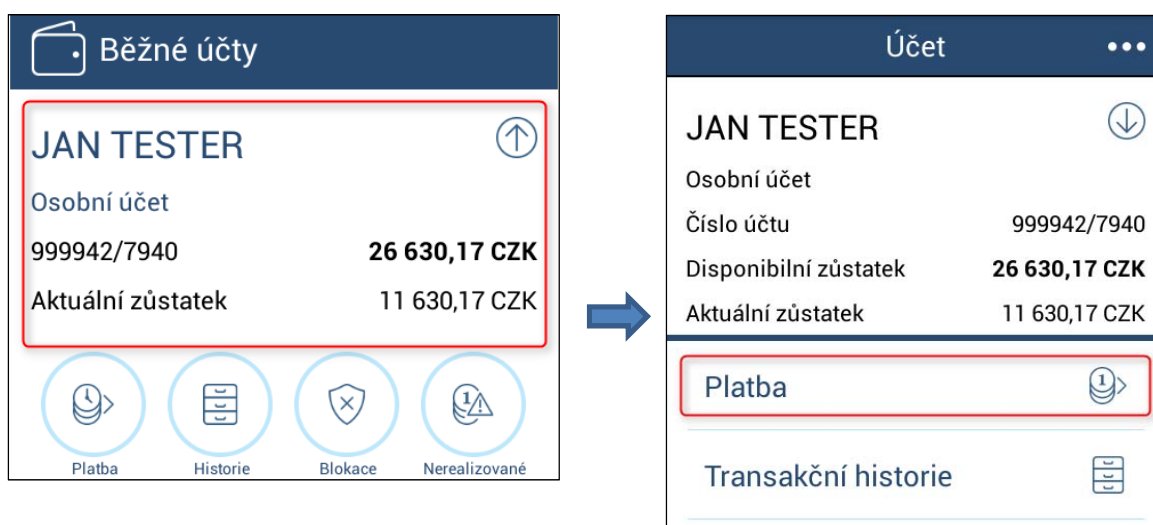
Běžné účty

JAN TESTER

Osobní účet

999942/7940 **26 630,17 CZK**

Aktuální zůstatek 11 630,17 CZK

Platba

Historie

Blokace

Nerealizované

Účet

JAN TESTER

Osobní účet

Číslo účtu 999942/7940

Disponibilní zůstatek **26 630,17 CZK**

Aktuální zůstatek 11 630,17 CZK

Platba

Transakční historie